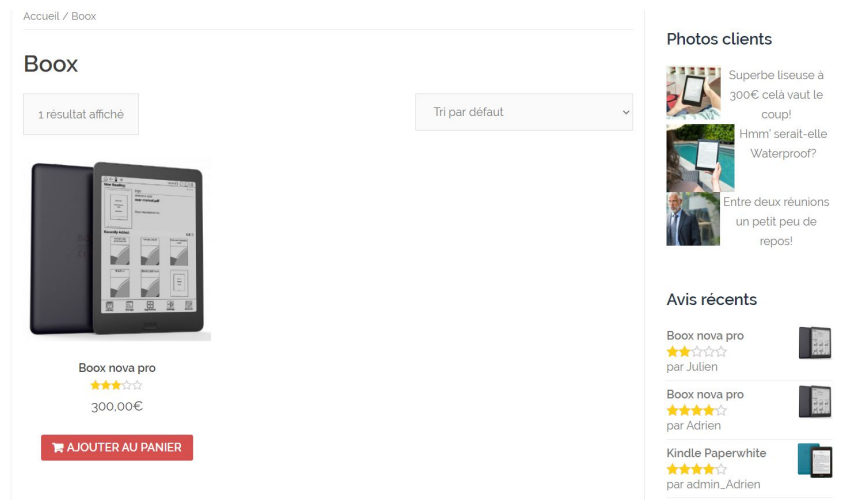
Accueil / Boox

Boox

1 résultat affiché

Tri par défaut

Boox nova pro

300,00€

AJOUTER AU PANIER

Photos clients

Superbe liseuse à 300€ celà vaut le coup!

Hmm' serait-elle Waterproof?

Entre deux réunions un petit peu de repos!

Avis récents

Boox nova pro
par Julien

Boox nova pro
par Adrien

Kindle Paperwhite
par admin_Adrien